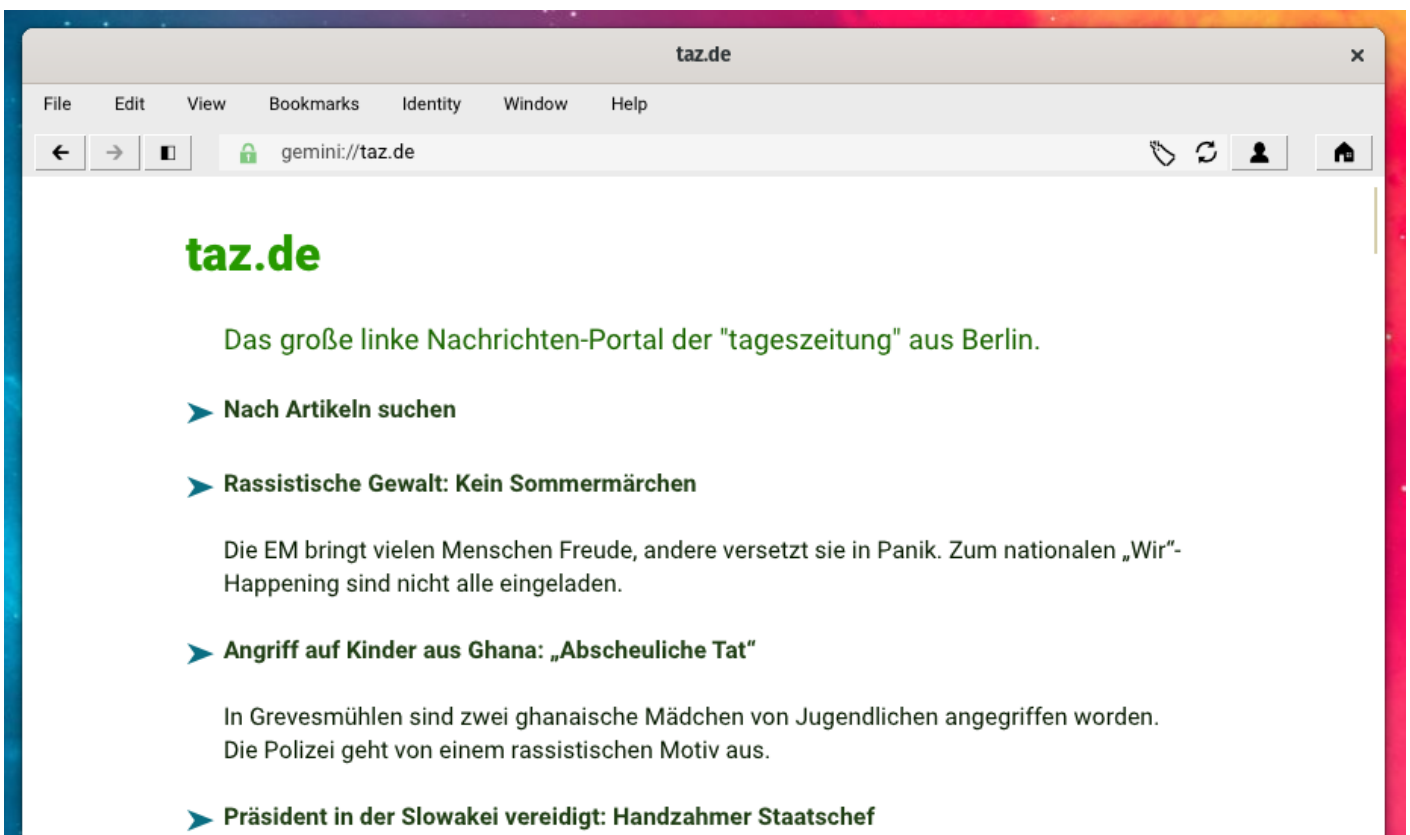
taz.de

File Edit View Bookmarks Identity Window Help

gemini://taz.de

taz.de

Das große linke Nachrichten-Portal der "tageszeitung" aus Berlin.

Nach Artikeln suchen

Rassistische Gewalt: Kein Sommermärchen

Die EM bringt vielen Menschen Freude, andere versetzt sie in Panik. Zum nationalen „Wir"-Happening sind nicht alle eingeladen.

Angriff auf Kinder aus Ghana: „Abscheuliche Tat"

In Grevesmühlen sind zwei ghanaische Mädchen von Jugendlichen angegriffen worden. Die Polizei geht von einem rassistischen Motiv aus.

Präsident in der Slowakei vereidigt: Handzahmer Staatschef